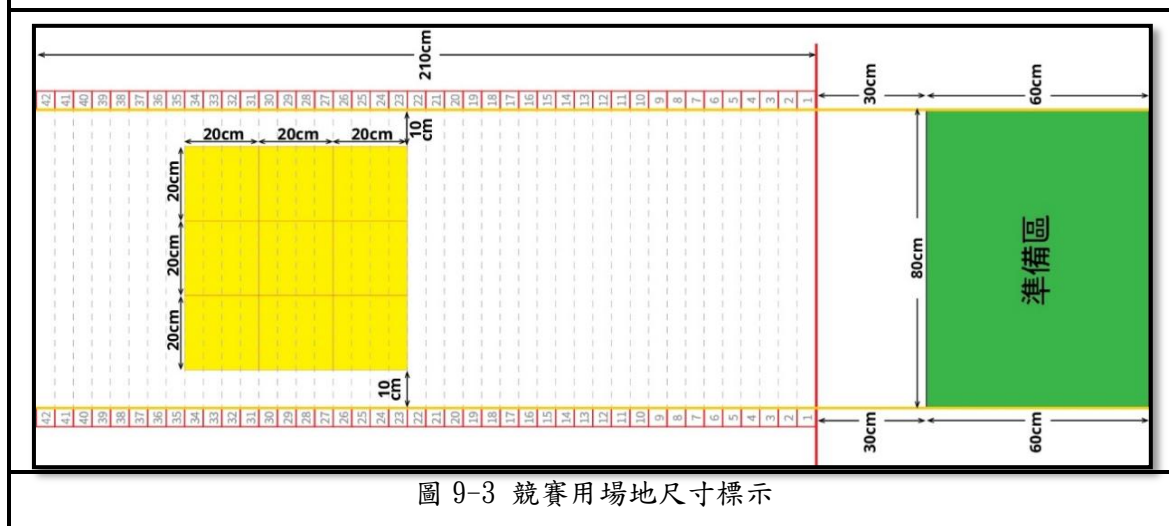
210cm

42 41 40 39 38 37 36 35 34 33 32 31 30 29 28 27 26 25 24 23 22 21 20 19 18 17 16 15 14 13 12 11 10 9 8 7 6 5 4 3 2 1

30cm

60cm

20cm 20cm 20cm

10 cm

20cm

20cm

20cm

10 cm

80cm

準備區

42 41 40 39 38 37 36 35 34 33 32 31 30 29 28 27 26 25 24 23 22 21 20 19 18 17 16 15 14 13 12 11 10 9 8 7 6 5 4 3 2 1

30cm

60cm

圖 9-3 競賽用場地尺寸標示